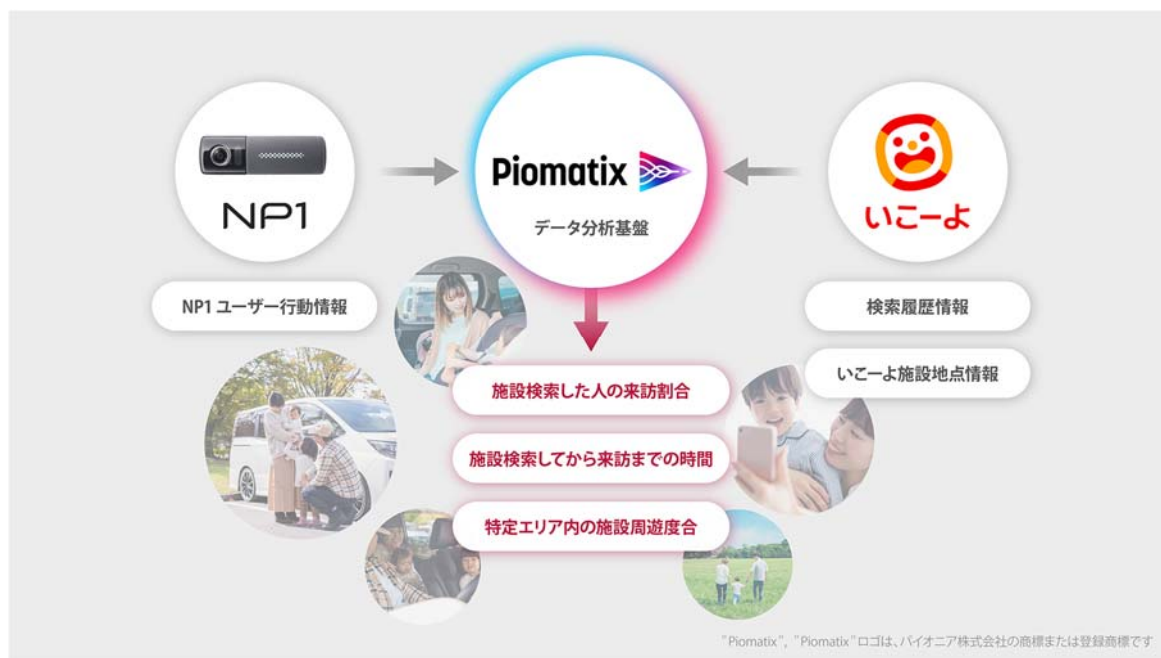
NP1

Piomatix

データ分析基盤

いこーよ

NP1 ユーザー行動情報

検索履歴情報

いこーよ施設地点情報

施設検索した人の来訪割合

施設検索してから来訪までの時間

特定エリア内の施設周遊度合

"Piomatix"、"Piomatix"ロゴは、パイオニア株式会社の商標または登録商標です